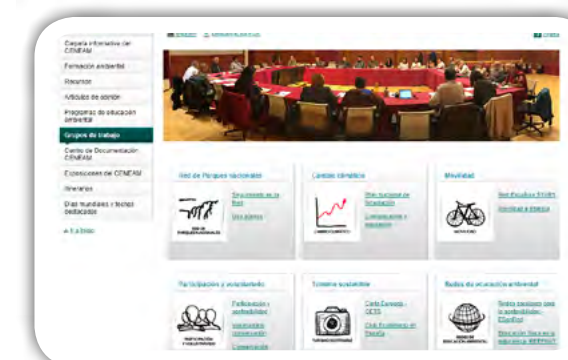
Carpeta informativa del CENEAM

Formación ambiental

Recursos

Artículos de opinión

Programas de educación ambiental

Grupos de trabajo

Centro de Documentación CENEAM

Exposiciones del CENEAM

Itinerarios

Días mundiales y fechas destacados

Red de Parques Nacionales

Seguimiento de la Red

Uso público

Cambio climático

Plan nacional de adaptación

Comunicación y educación

Movilidad

Red Escuelas STARS

Movilidad al trabajo

Participación y voluntariado

Participación y sostenibilidad

Voluntariado y conservación

Turismo sostenible

Carta Europea - CETS

Club Ecoturismo en España

Redes de educación ambiental

Redes escolares para la sostenibilidad - ESenRed

Educación física en la naturaleza: REEFNAT